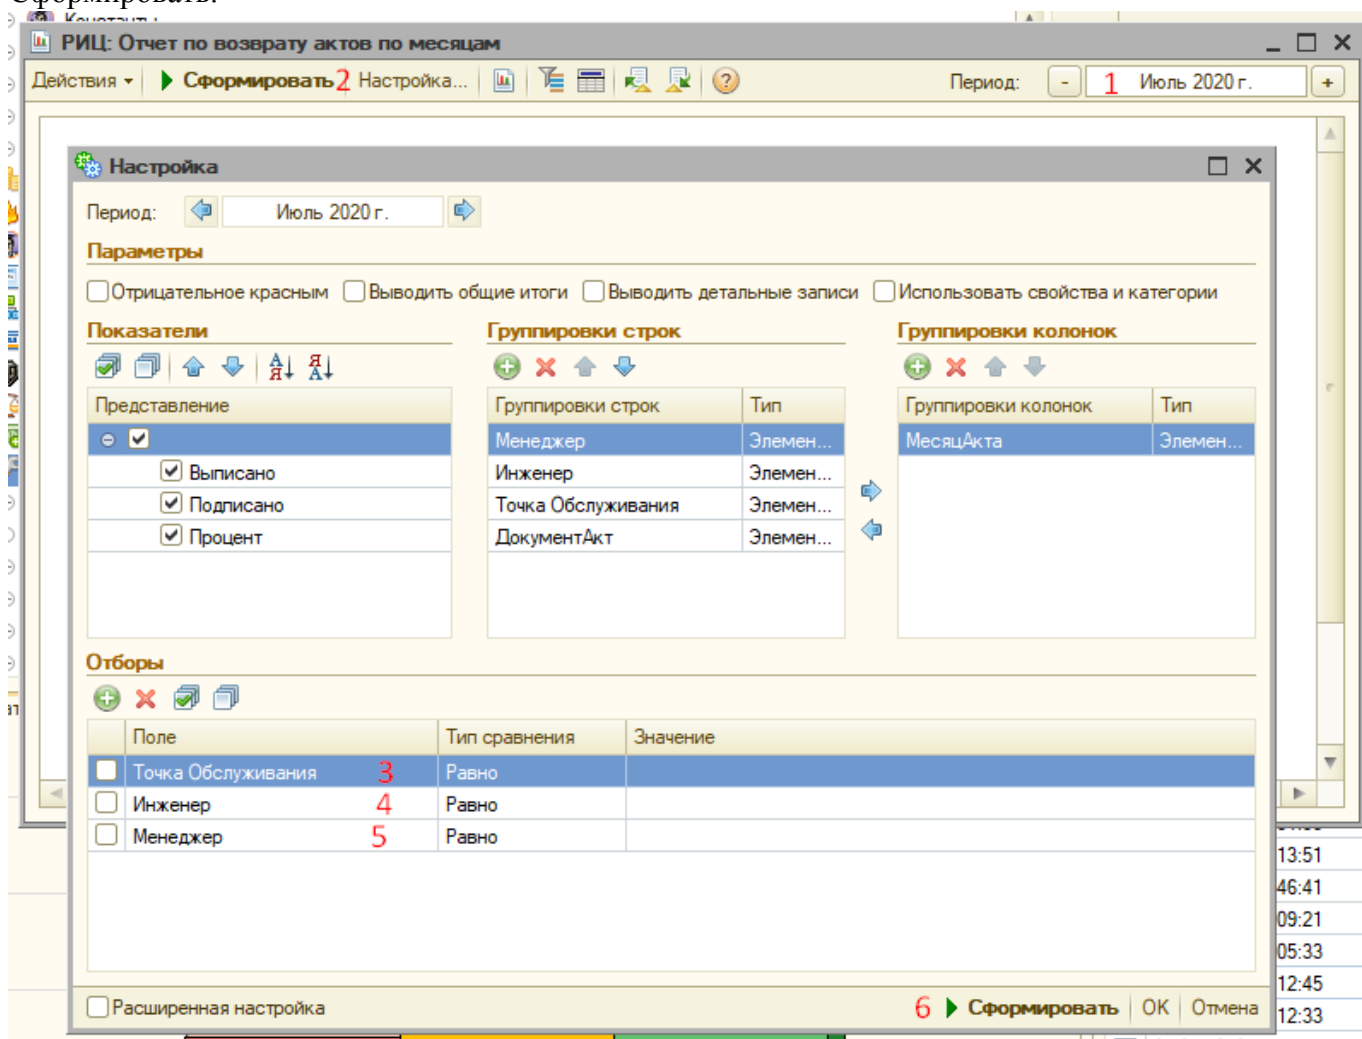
РИЦ: Отчет по возврату актов по месяцам

Действия ▾ Сформировать 2 Настройка...

Период: - 1 Июль 2020 г. +

Настройка

Период: Июль 2020 г.

Параметры

Отрицательное красным Выводить общие итоги Выводить детальные записи Использовать свойства и категории

Показатели

| Представление |
|---|
| ✓ |
| ✓ Выписано |
| ✓ Подписано |
| ✓ Процент |

Группировки строк

| Группировки строк | Тип |
|---|---|
| Менеджер | Элемен... |
| Инженер | Элемен... |
| Точка Обслуживания | Элемен... |
| ДокументАкт | Элемен... |

Группировки колонок

| Группировки колонок | Тип |
|---|---|
| МесяцАкта | Элемен... |

Отборы

| | Поле | Тип сравнения | Значение |
|---|---|---|---|
| | Точка Обслуживания 3 | Равно | |
| | Инженер 4 | Равно | |
| | Менеджер 5 | Равно | |

Расширенная настройка

6 Сформировать OK Отмена

13:51
46:41
09:21
05:33
12:45
12:33